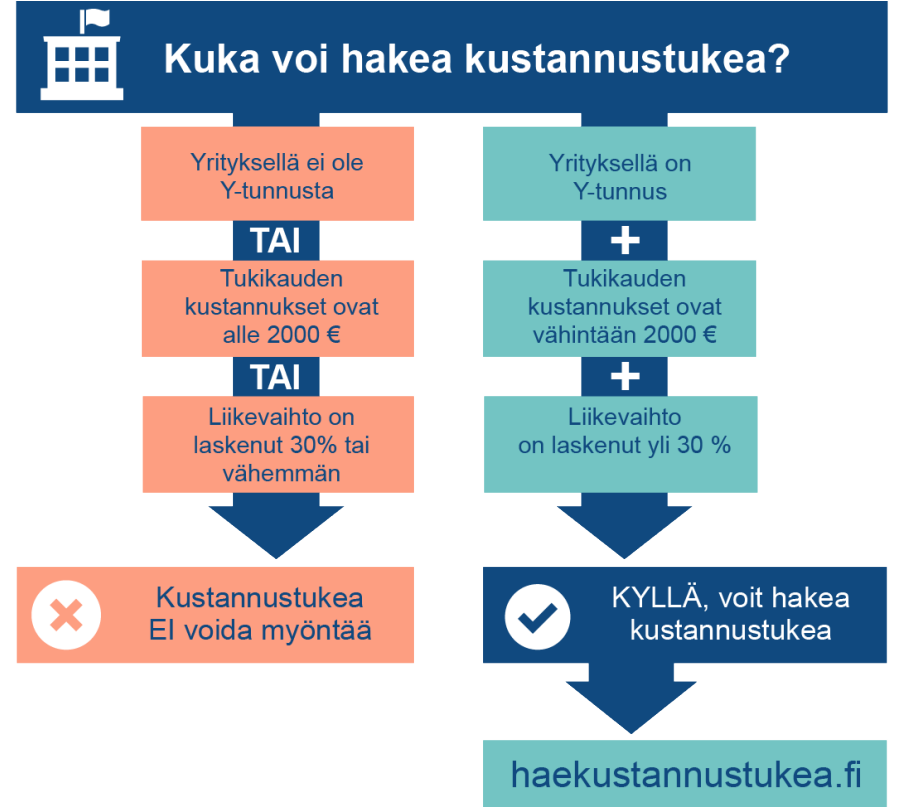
Kuka voi hakea kustannustukea?

Yrityksellä ei ole Y-tunnusta

TAI

Tukikauden kustannukset ovat alle 2000 €

TAI

Liikevaihto on laskenut 30% tai vähemmän

Kustannustukea EI voida myöntää

Yrityksellä on Y-tunnus

+

Tukikauden kustannukset ovat vähintään 2000 €

+

Liikevaihto on laskenut yli 30 %

KYLLÄ, voit hakea kustannustukea

haekustannustukea.fi